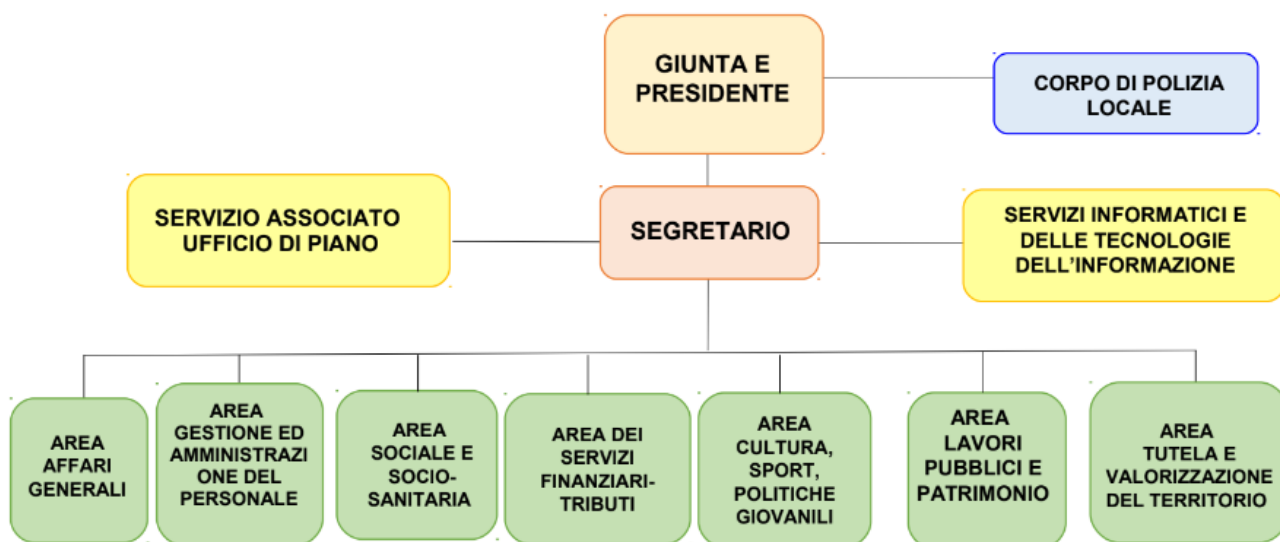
GIUNTA E PRESIDENTE

CORPO DI POLIZIA LOCALE

SERVIZIO ASSOCIATO UFFICIO DI PIANO

SEGRETARIO

SERVIZI INFORMATICI E DELLE TECNOLOGIE DELL'INFORMAZIONE

AREA AFFARI GENERALI

AREA GESTIONE ED AMMINISTRAZI ONE DEL PERSONALE

AREA SOCIALE E SOCIO-SANITARIA

AREA DEI SERVIZI FINANZIARI-TRIBUTI

AREA CULTURA, SPORT, POLITICHE GIOVANILI

AREA LAVORI PUBBLICI E PATRIMONIO

AREA TUTELA E VALORIZZAZIONE DEL TERRITORIO